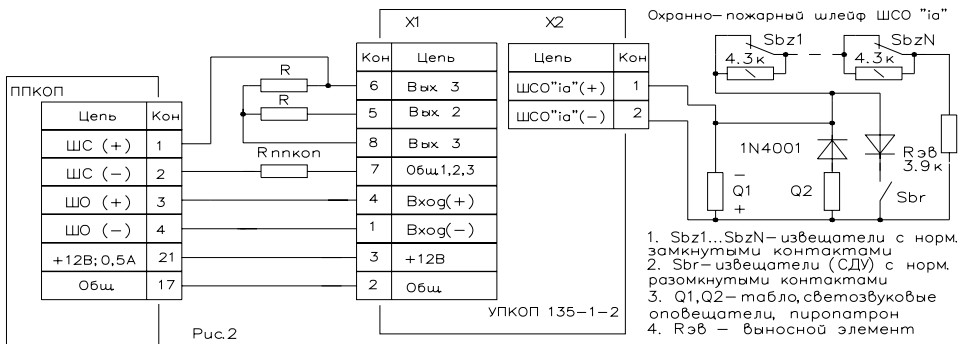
ППКОП

| Цепь | Кон |
|---|---|
| ШС (+) | 1 |
| ШС (−) | 2 |
| ШО (+) | 3 |
| ШО (−) | 4 |
| +12В; 0,5А | 21 |
| Общ | 17 |

R
R
Rппкоп

X1

| Кон | Цепь |
|---|---|
| 6 | Вых 3 |
| 5 | Вых 2 |
| 8 | Вых 3 |
| 7 | Общ1,2,3 |
| 4 | Вход(+) |
| 1 | Вход(−) |
| 3 | +12В |
| 2 | Общ |

X2

| Цепь | Кон |
|---|---|
| ШСО"ia"(+) | 1 |
| ШСО"ia"(−) | 2 |

УПКОП 135−1−2

Охранно−пожарный шлейф ШСО "ia"

Sbz1
4.3к
SbzN
4.3к
1N4001
−
Q1
+
Q2
Rэв
3.9к
Sbr

1. Sbz1...SbzN− извещатели с норм. замкнутыми контактами
2. Sbr− извещатели (СДУ) с норм. разомкнутыми контактами
3. Q1,Q2− табло, светозвуковые оповещатели, пиропатрон
4. Rэв − выносной элемент

Рис.2